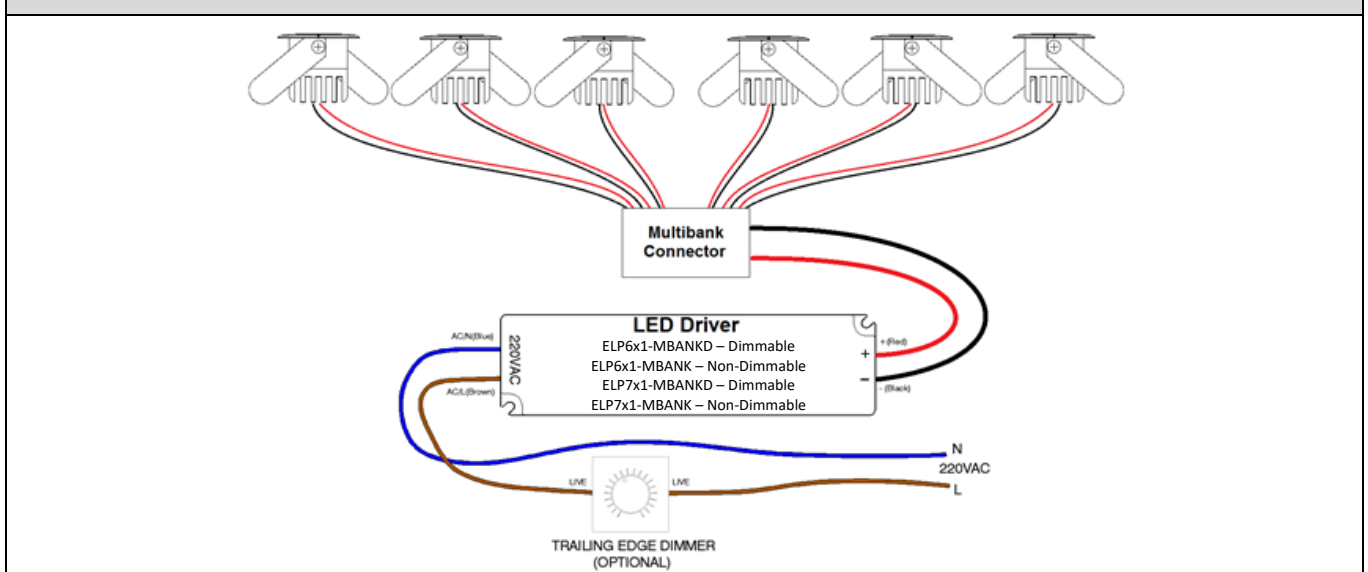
Multibank Connector

LED Driver
ELP6x1-MBANKD – Dimmable
ELP6x1-MBANK – Non-Dimmable
ELP7x1-MBANKD – Dimmable
ELP7x1-MBANK – Non-Dimmable

AC/N(Blue)
AC/L(Brown)
220VAC
+ (Red)
- (Black)
+
−

N
220VAC
L

LIVE
LIVE

TRAILING EDGE DIMMER
(OPTIONAL)